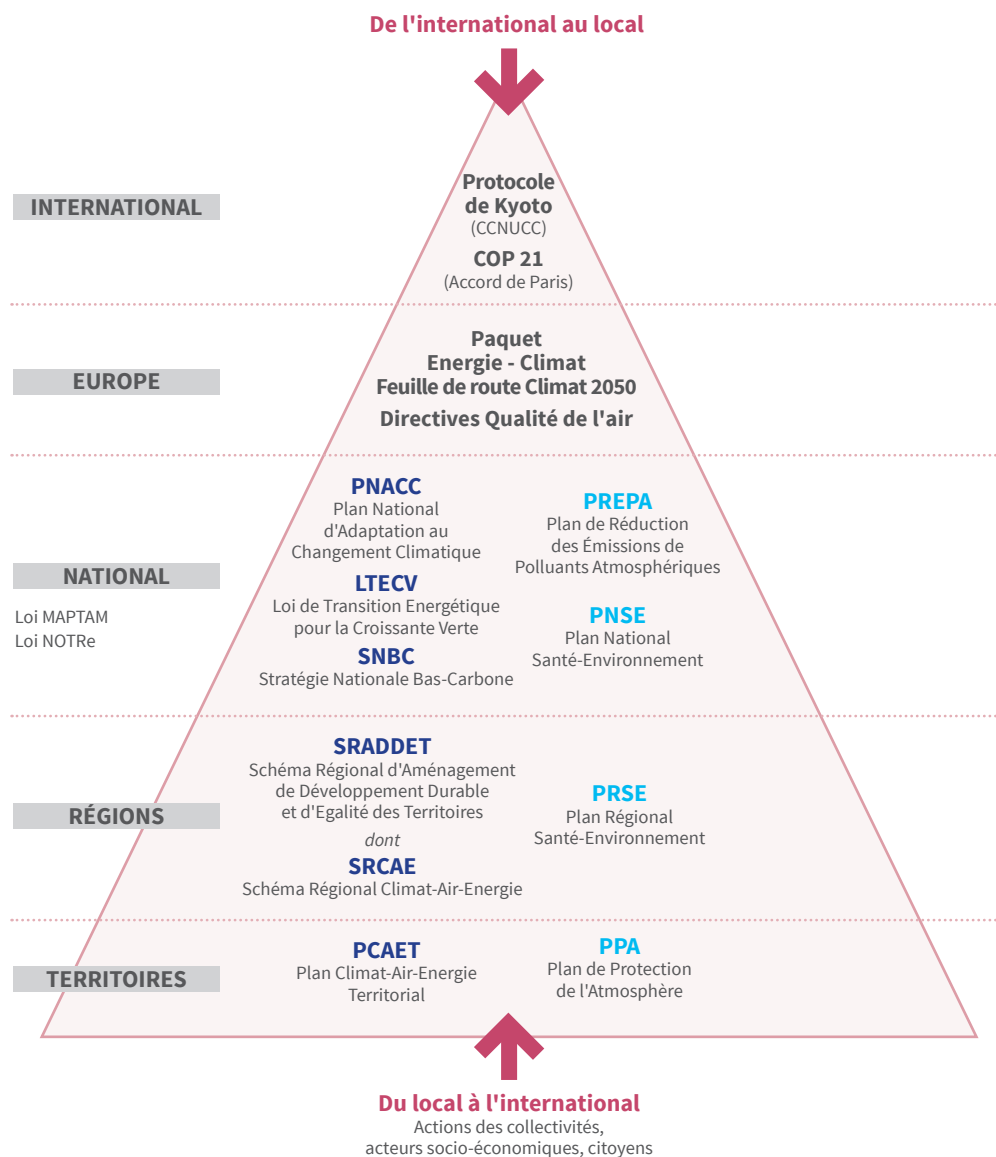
De l'international au local

INTERNATIONAL

Protocole de Kyoto
(CCNUCC)

COP 21
(Accord de Paris)

EUROPE

Paquet
Energie - Climat
Feuille de route Climat 2050

Directives Qualité de l'air

NATIONAL

Loi MAPTAM
Loi NOTRe

PNACC
Plan National d'Adaptation au Changement Climatique

LTECV
Loi de Transition Energétique pour la Croissante Verte

SNBC
Stratégie Nationale Bas-Carbone

PREPA
Plan de Réduction des Émissions de Polluants Atmosphériques

PNSE
Plan National Santé-Environnement

RÉGIONS

SRADDET
Schéma Régional d'Aménagement de Développement Durable et d'Egalité des Territoires

dont

SRCAE
Schéma Régional Climat-Air-Energie

PRSE
Plan Régional Santé-Environnement

TERRITOIRES

PCAET
Plan Climat-Air-Energie Territorial

PPA
Plan de Protection de l'Atmosphère

Du local à l'international
Actions des collectivités, acteurs socio-économiques, citoyens